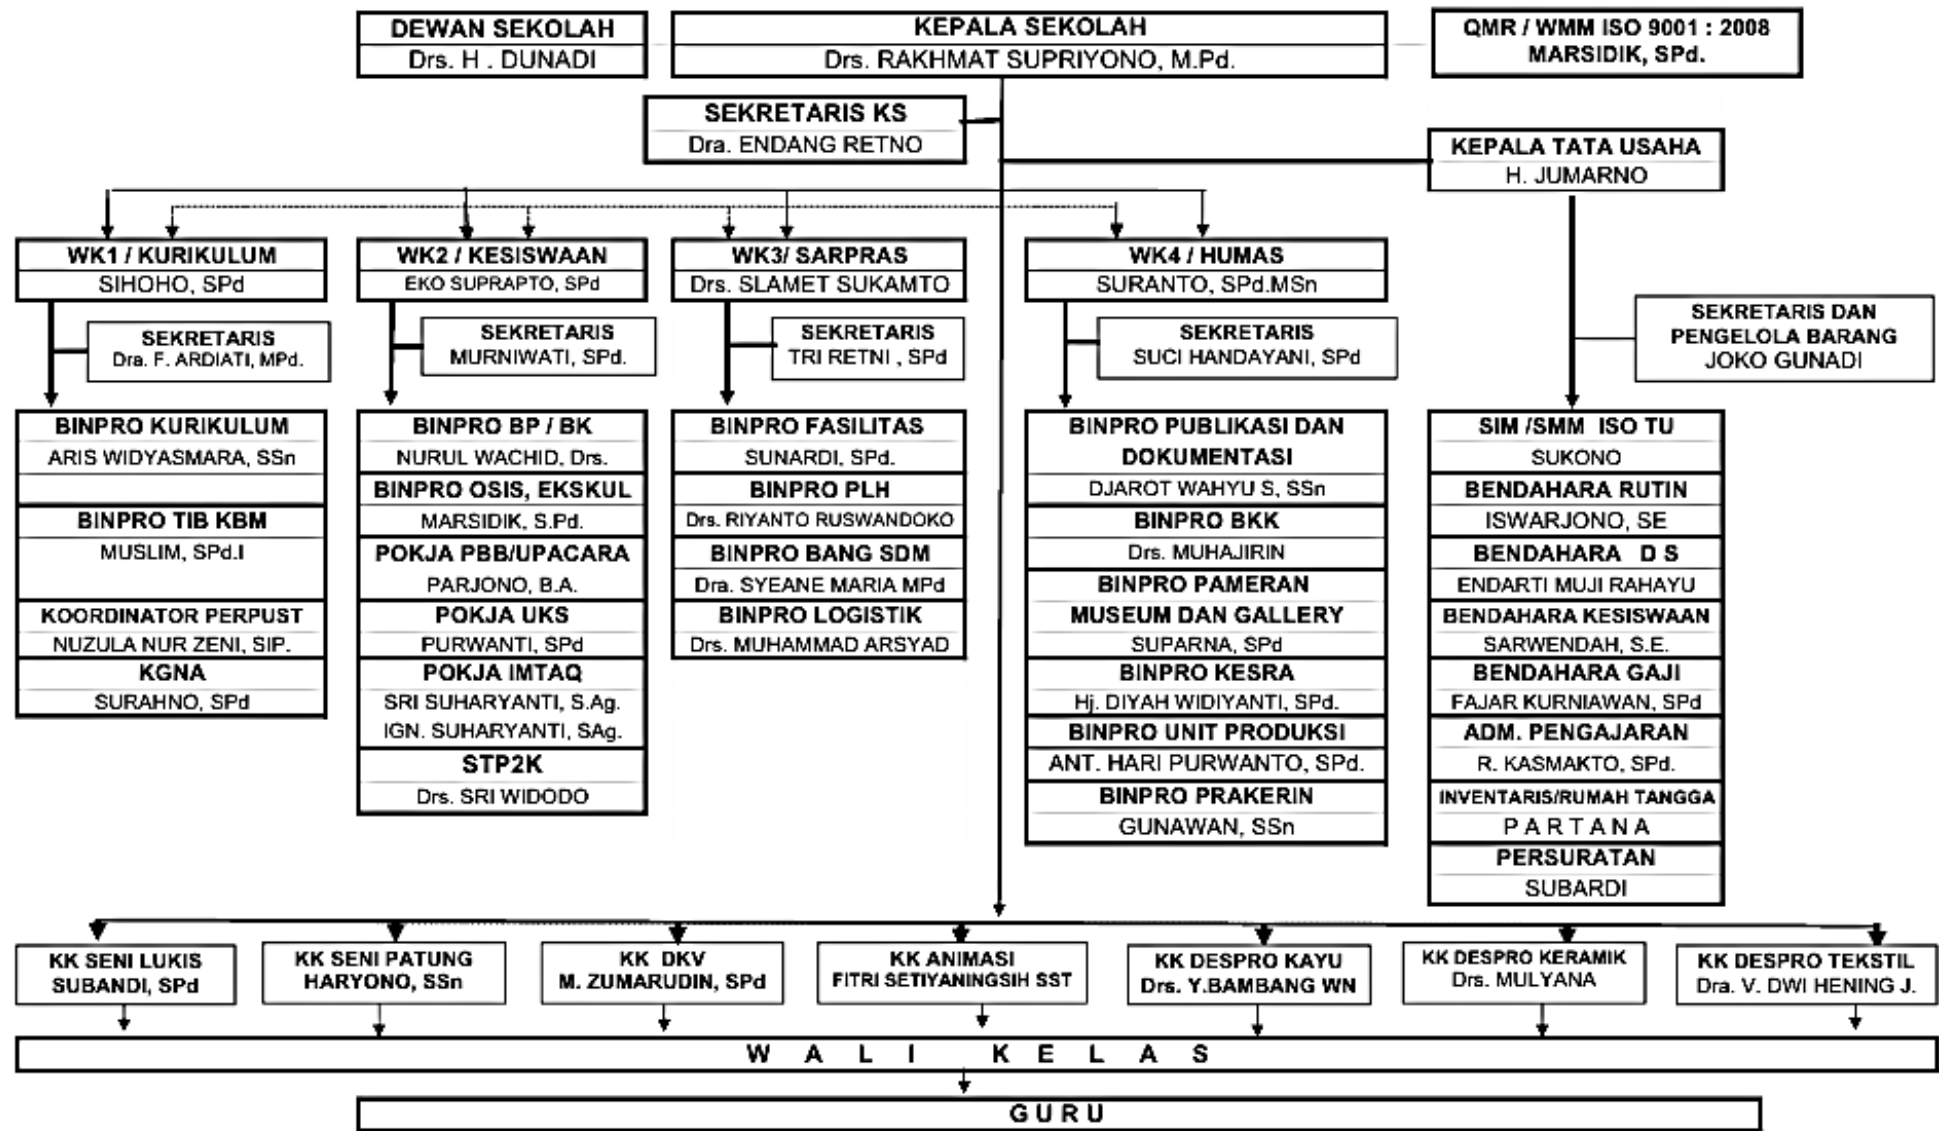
DEWAN SEKOLAH
Drs. H . DUNADI

KEPALA SEKOLAH
Drs. RAKHMAT SUPRIYONO, M.Pd.

QMR / WMM ISO 9001 : 2008
MARSIDIK, SPd.

SEKRETARIS KS
Dra. ENDANG RETNO

KEPALA TATA USAHA
H. JUMARNO

WK1 / KURIKULUM
SIHOHO, SPd

SEKRETARIS
Dra. F. ARDIATI, MPd.

BINPRO KURIKULUM
ARIS WIDYASMARA, SSn

BINPRO TIB KBM
MUSLIM, SPd.I

KOORDINATOR PERPUST
NUZULA NUR ZENI, SIP.

KGNA
SURAHNO, SPd

WK2 / KESISWAAN
EKO SUPRAPTO, SPd

SEKRETARIS
MURNIWATI, SPd.

BINPRO BP / BK
NURUL WACHID, Drs.

BINPRO OSIS, EKSKUL
MARSIDIK, S.Pd.

POKJA PBB/UPACARA
PARJONO, B.A.

POKJA UKS
PURWANTI, SPd

POKJA IMTAQ
SRI SUHARYANTI, S.Ag.
IGN. SUHARYANTI, SAg.

STP2K
Drs. SRI WIDODO

WK3/ SARPRAS
Drs. SLAMET SUKAMTO

SEKRETARIS
TRI RETNI , SPd

BINPRO FASILITAS
SUNARDI, SPd.

BINPRO PLH
Drs. RIYANTO RUSWANDOKO

BINPRO BANG SDM
Dra. SYEANE MARIA MPd

BINPRO LOGISTIK
Drs. MUHAMMAD ARSYAD

WK4 / HUMAS
SURANTO, SPd.MSn

SEKRETARIS
SUCI HANDAYANI, SPd

BINPRO PUBLIKASI DAN DOKUMENTASI
DJAROT WAHYU S, SSn

BINPRO BKK
Drs. MUHAJIRIN

BINPRO PAMERAN MUSEUM DAN GALLERY
SUPARNA, SPd

BINPRO KESRA
Hj. DIYAH WIDIYANTI, SPd.

BINPRO UNIT PRODUKSI
ANT. HARI PURWANTO, SPd.

BINPRO PRAKERIN
GUNAWAN, SSn

SEKRETARIS DAN PENGELOLA BARANG
JOKO GUNADI

SIM /SMM ISO TU
SUKONO

BENDAHARA RUTIN
ISWARJONO, SE

BENDAHARA D S
ENDARTI MUJI RAHAYU

BENDAHARA KESISWAAN
SARWENDAH, S.E.

BENDAHARA GAJI
FAJAR KURNIAWAN, SPd

ADM. PENGAJARAN
R. KASMAKTO, SPd.

INVENTARIS/RUMAH TANGGA
P A R T A N A

PERSURATAN
SUBARDI

KK SENI LUKIS
SUBANDI, SPd

KK SENI PATUNG
HARYONO, SSn

KK DKV
M. ZUMARUDIN, SPd

KK ANIMASI
FITRI SETIYANINGSIH SST

KK DESPRO KAYU
Drs. Y.BAMBANG WN

KK DESPRO KERAMIK
Drs. MULYANA

KK DESPRO TEKSTIL
Dra. V. DWI HENING J.

W A L I K E L A S

G U R U